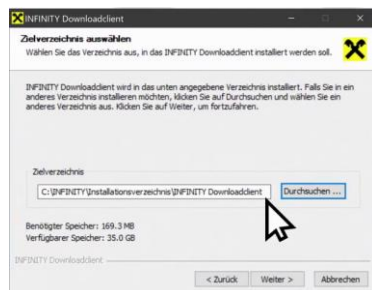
INFINITY Downloadclient

Zielverzeichnis auswählen
Wählen Sie das Verzeichnis aus, in das INFINITY Downloadclient installiert werden soll.

INFINITY Downloadclient wird in das unten angegebene Verzeichnis installiert. Falls Sie in ein anderes Verzeichnis installieren möchten, klicken Sie auf Durchsuchen und wählen Sie ein anderes Verzeichnis aus. Klicken Sie auf Weiter, um fortzufahren.

Zielverzeichnis
C:\INFINITY\Installationsverzeichnis\INFINITY Downloadclient
Durchsuchen ...

Benötigter Speicher: 169.3 MB
Verfügbarer Speicher: 35.0 GB

INFINITY Downloadclient

< Zurück
Weiter >
Abbrechen